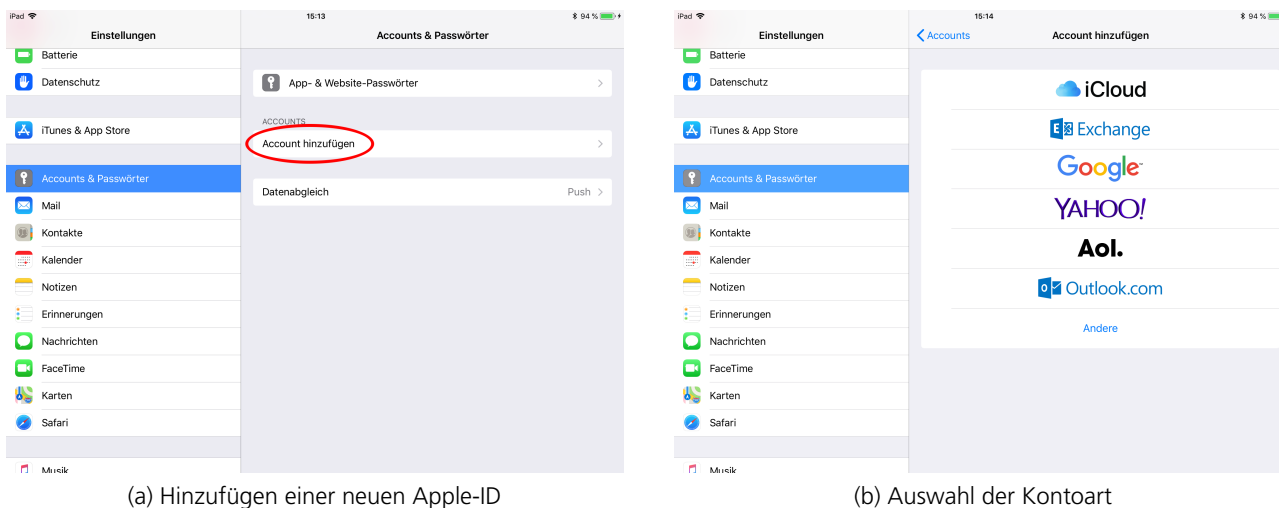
iPad
15:13
94 %
Einstellungen
Batterie
Datenschutz
iTunes & App Store
Accounts & Passwörter
Mail
Kontakte
Kalender
Notizen
Erinnerungen
Nachrichten
FaceTime
Karten
Safari
Musik

Accounts & Passwörter
App- & Website-Passwörter
ACCOUNTS
Account hinzufügen
Datenabgleich
Push

(a) Hinzufügen einer neuen Apple-ID

iPad
15:14
94 %
Einstellungen
Batterie
Datenschutz
iTunes & App Store
Accounts & Passwörter
Mail
Kontakte
Kalender
Notizen
Erinnerungen
Nachrichten
FaceTime
Karten
Safari
Musik

Accounts
Account hinzufügen
iCloud
Exchange
Google
YAHOO!
Aol.
Outlook.com
Andere

(b) Auswahl der Kontoart